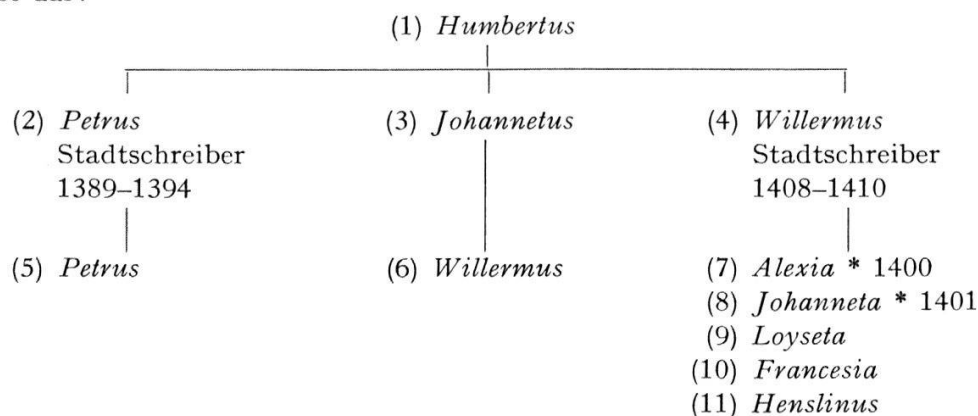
so aus:

(1) *Humbertus*

(2) *Petrus* Stadtschreiber 1389–1394

(3) *Johannetus*

(4) *Willermus* Stadtschreiber 1408–1410

(5) *Petrus*

(6) *Willermus*

(7) *Alexia* * 1400
(8) *Johanneta* * 1401
(9) *Loyseta*
(10) *Francesia*
(11) *Henslinus*